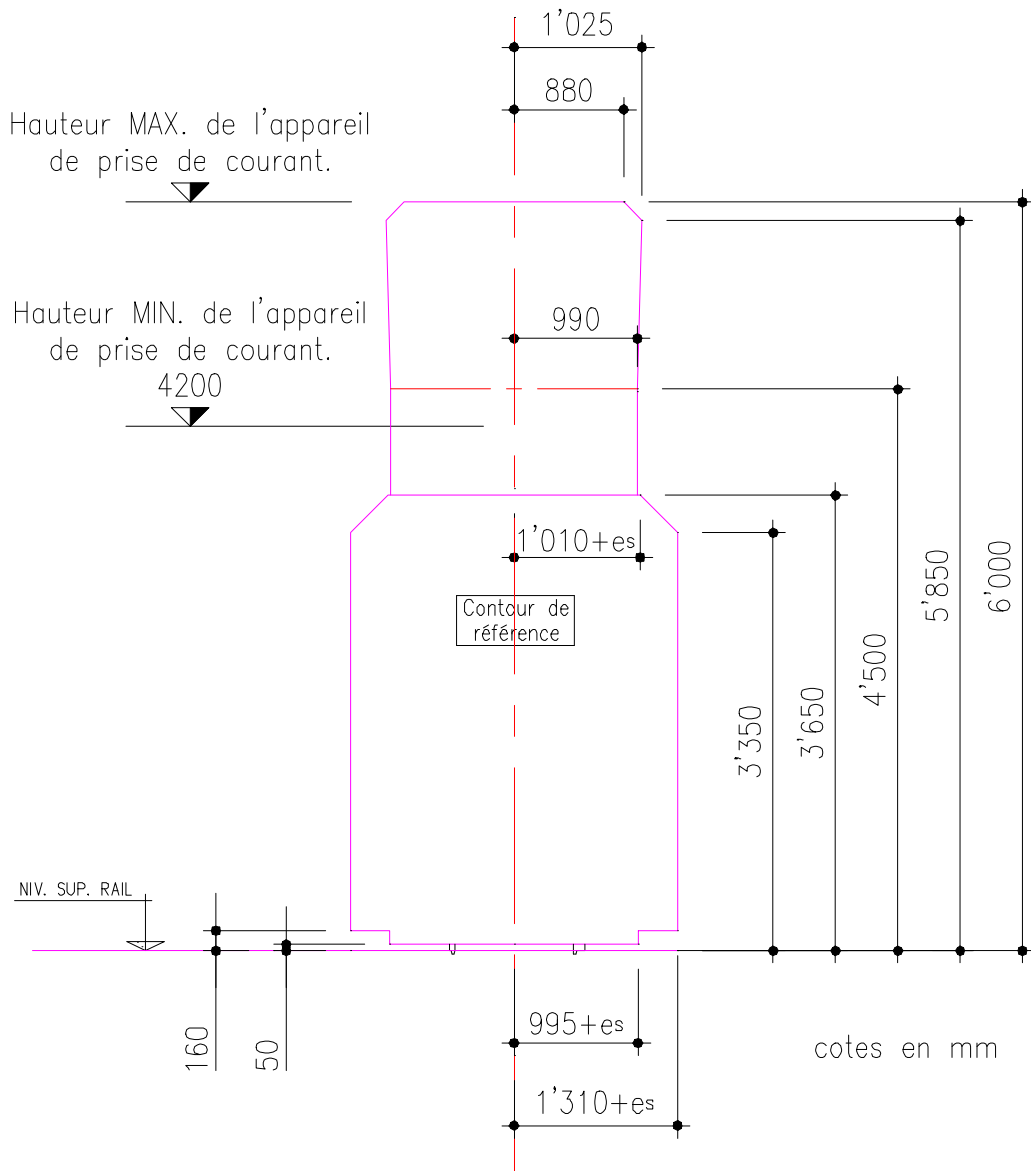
1'025

880

Hauteur MAX. de l'appareil de prise de courant.

Hauteur MIN. de l'appareil de prise de courant.

4200

990

1'010+es

Contour de référence

3'350

3'650

4'500

5'850

6'000

NIV. SUP. RAIL

160

50

995+es

1'310+es

cotes en mm